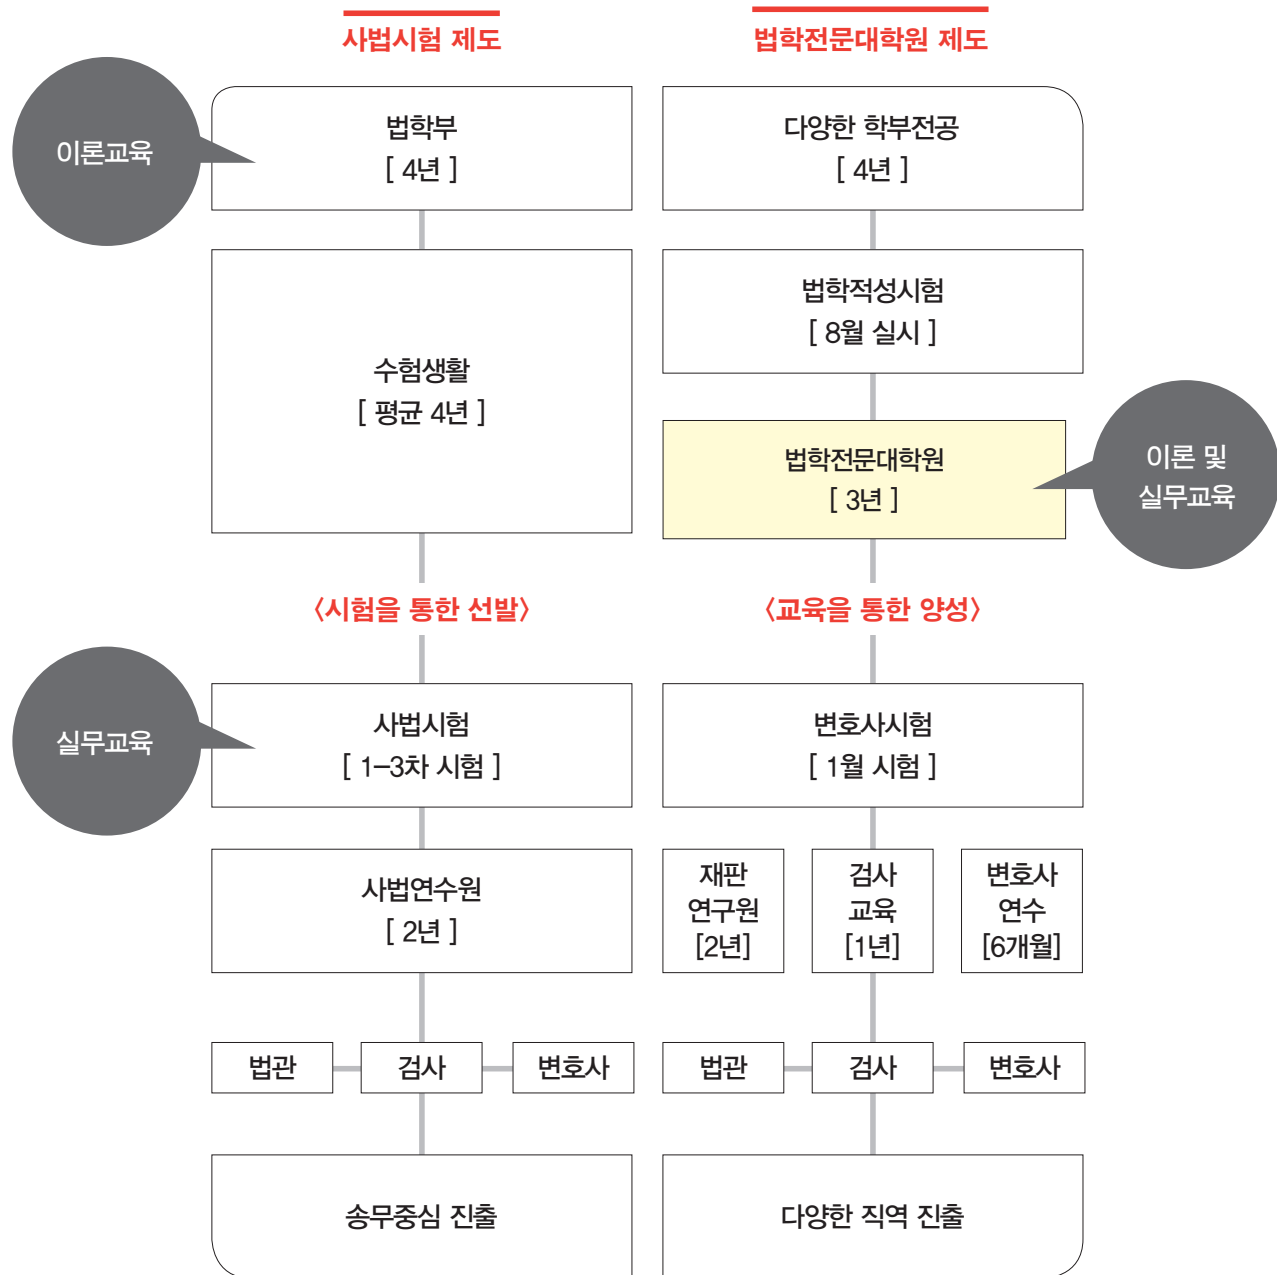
사법시험 제도

법학전문대학원 제도

이론교육

법학부
[ 4년 ]

다양한 학부전공
[ 4년 ]

수험생활
[ 평균 4년 ]

법학적성시험
[ 8월 실시 ]

법학전문대학원
[ 3년 ]

이론 및 실무교육

〈시험을 통한 선발〉

〈교육을 통한 양성〉

실무교육

사법시험
[ 1–3차 시험 ]

변호사시험
[ 1월 시험 ]

사법연수원
[ 2년 ]

재판 연구원 [2년]

검사 교육 [1년]

변호사 연수 [6개월]

법관 검사 변호사

법관 검사 변호사

송무중심 진출

다양한 직역 진출